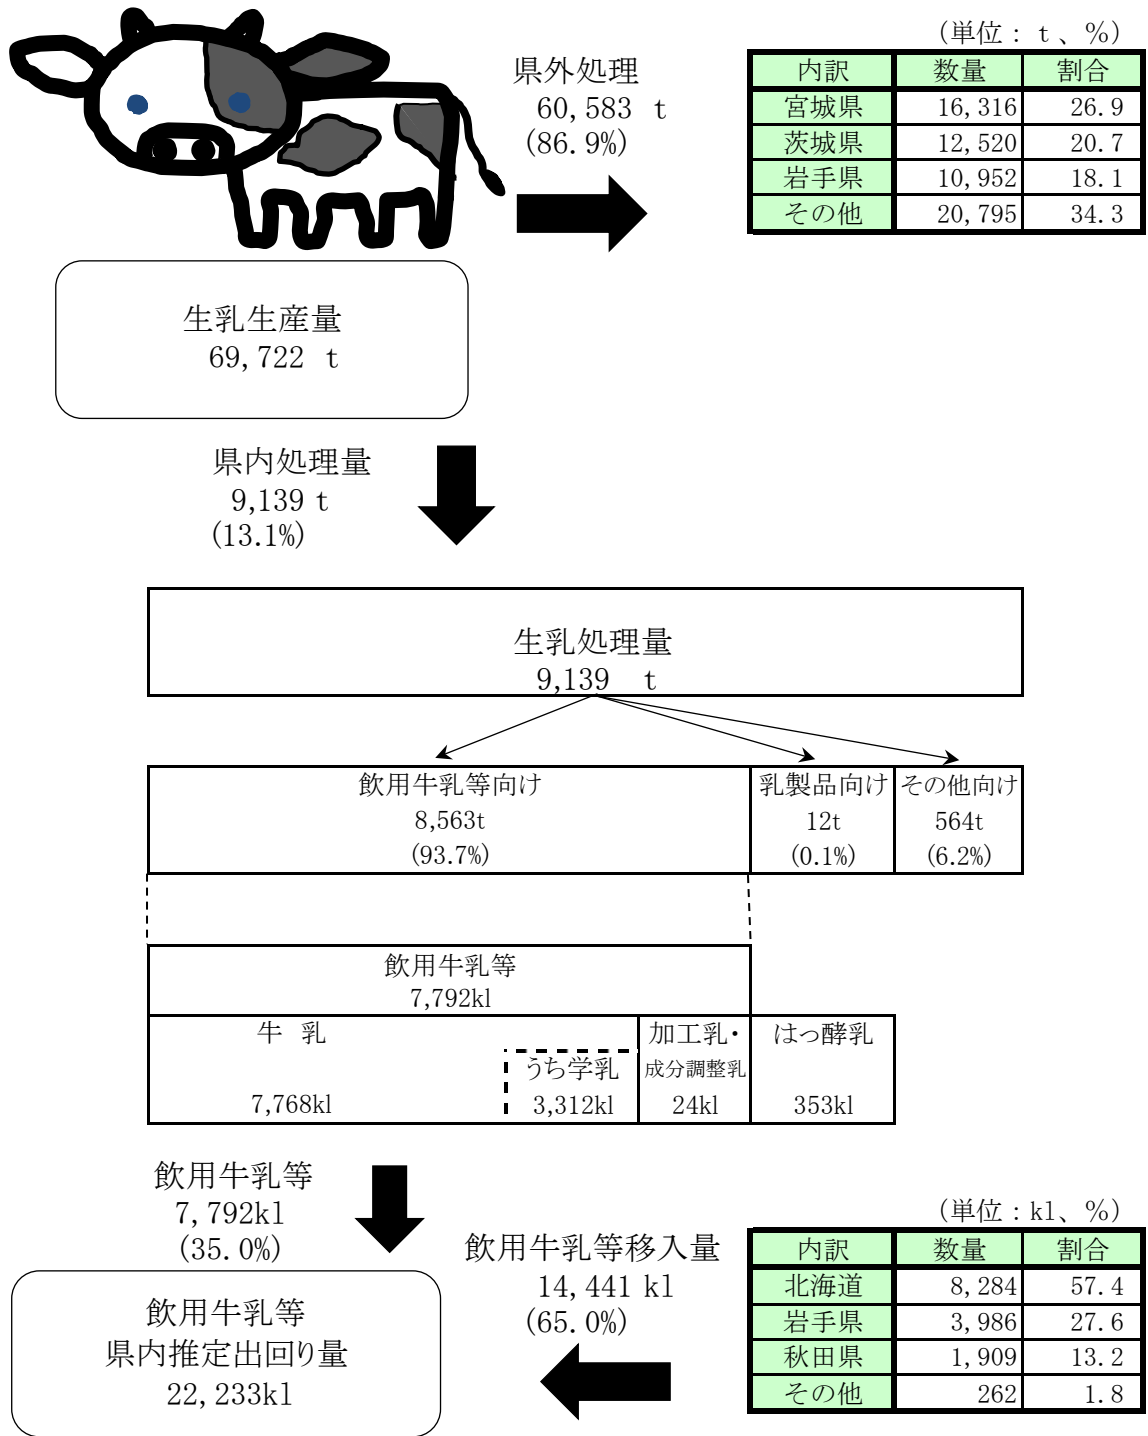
（単位：ｔ、％）

| 内訳 | 数量 | 割合 |
|---|---|---|
| 宮城県 | 16,316 | 26.9 |
| 茨城県 | 12,520 | 20.7 |
| 岩手県 | 10,952 | 18.1 |
| その他 | 20,795 | 34.3 |

県外処理
60,583 t
(86.9%)

生乳生産量
69,722 t

県内処理量
9,139 t
(13.1%)

生乳処理量
9,139 t

| 飲用牛乳等向け 8,563t (93.7%) | 乳製品向け 12t (0.1%) | その他向け 564t (6.2%) |
|---|---|---|

飲用牛乳等
7,792kl

| 牛 乳 7,768kl | うち学乳 3,312kl | 加工乳・成分調整乳 24kl | はっ酵乳 353kl |
|---|---|---|---|

飲用牛乳等
7,792kl
(35.0%)

飲用牛乳等
県内推定出回り量
22,233kl

飲用牛乳等移入量
14,441 kl
(65.0%)

（単位：kl、％）

| 内訳 | 数量 | 割合 |
|---|---|---|
| 北海道 | 8,284 | 57.4 |
| 岩手県 | 3,986 | 27.6 |
| 秋田県 | 1,909 | 13.2 |
| その他 | 262 | 1.8 |